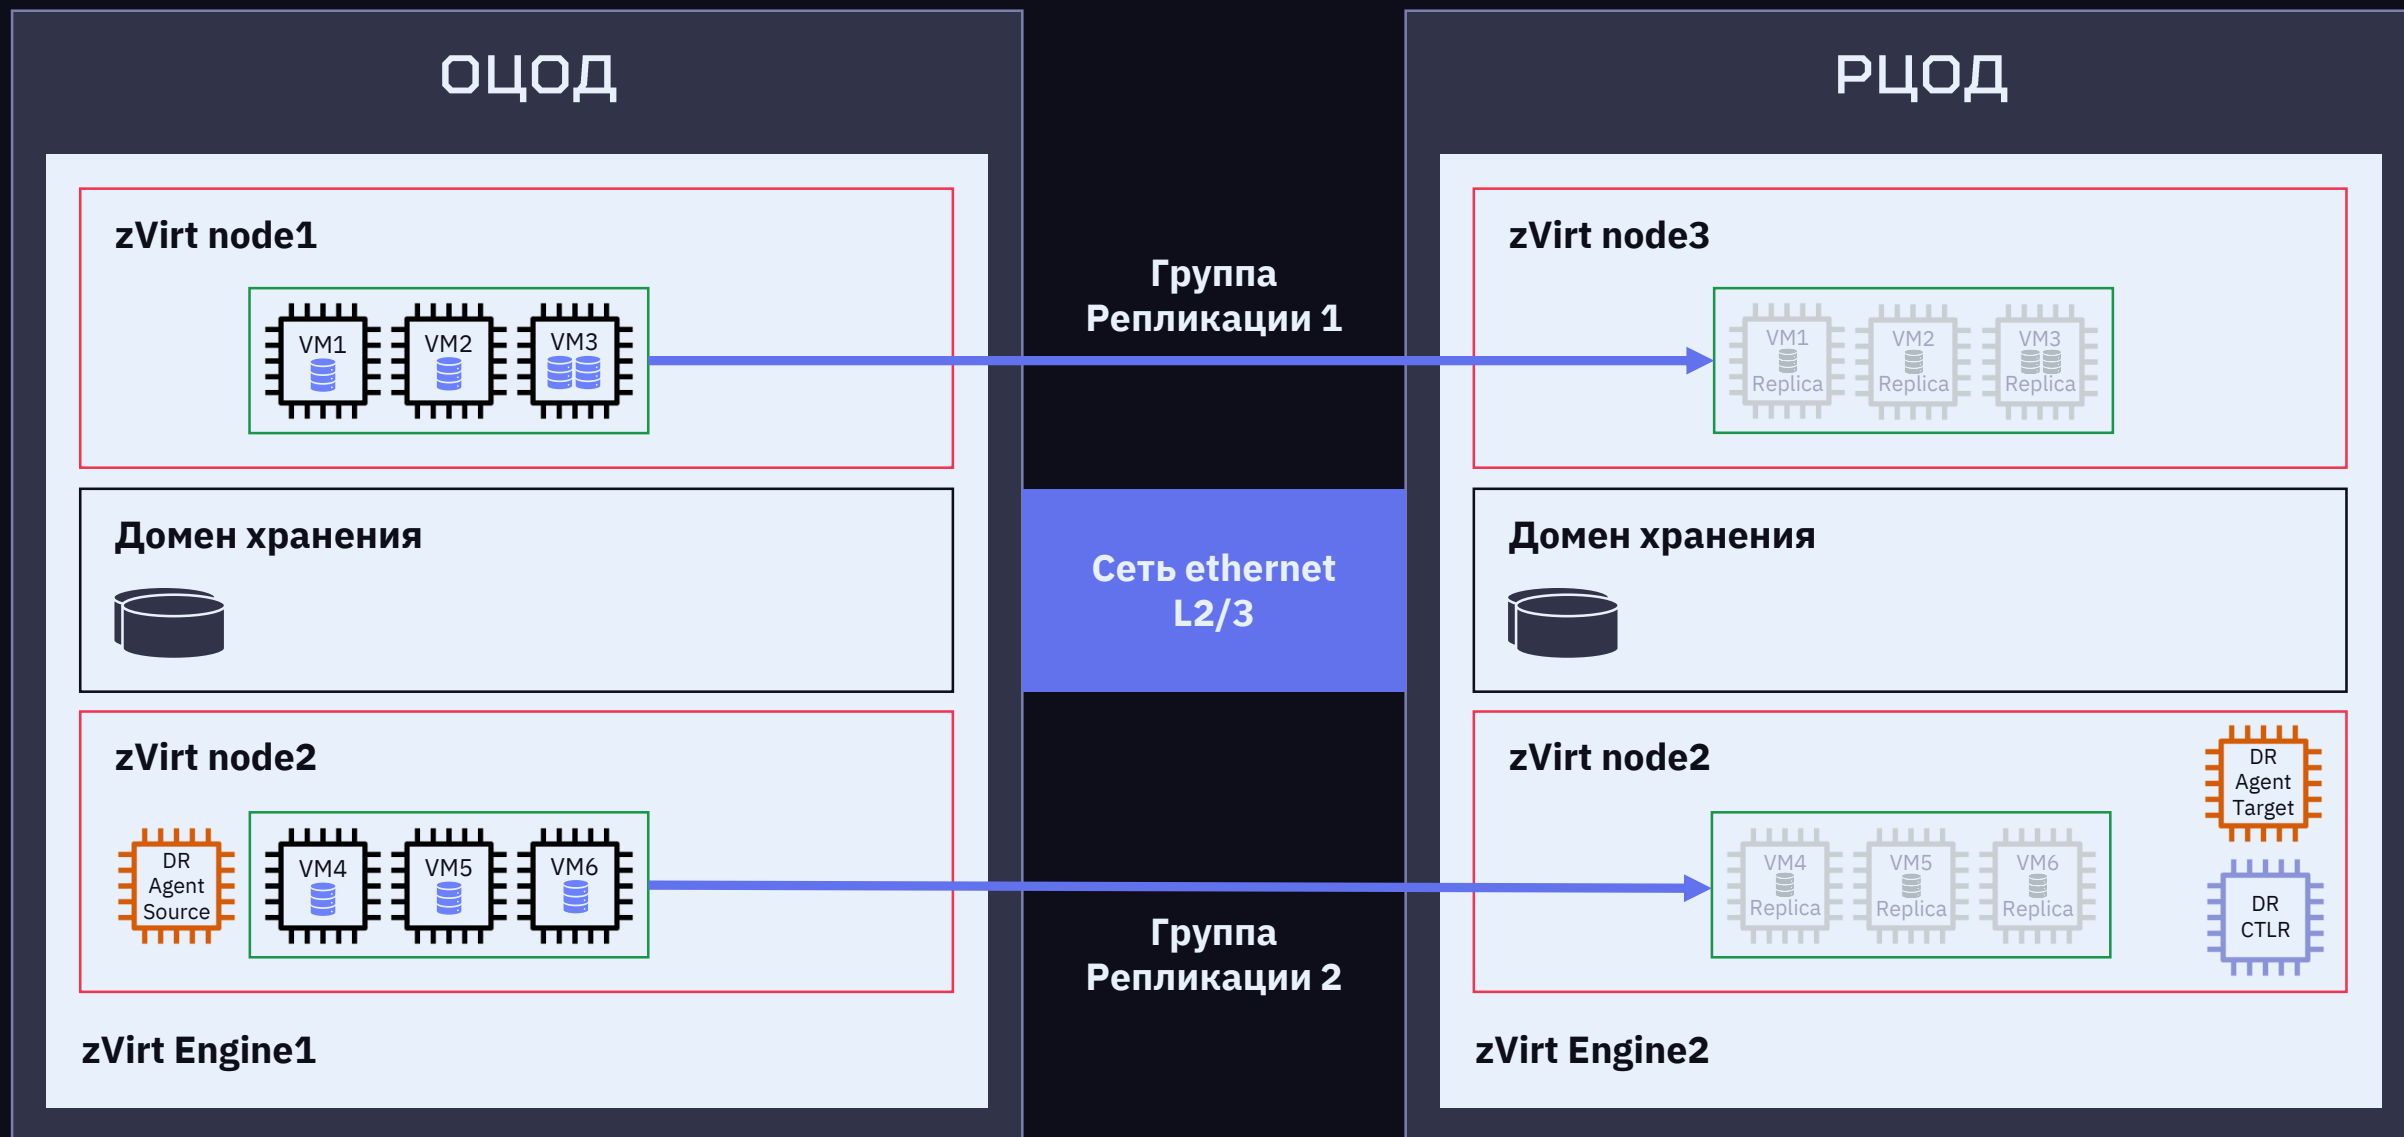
ОЦОД

zVirt node1

VM1 VM2 VM3

Домен хранения

zVirt node2

DR Agent Source

VM4 VM5 VM6

zVirt Engine1

Группа Репликации 1

Сеть ethernet L2/3

Группа Репликации 2

РЦОД

zVirt node3

VM1 Replica VM2 Replica VM3 Replica

Домен хранения

zVirt node2

DR Agent Target

VM4 Replica VM5 Replica VM6 Replica

DR CTLR

zVirt Engine2